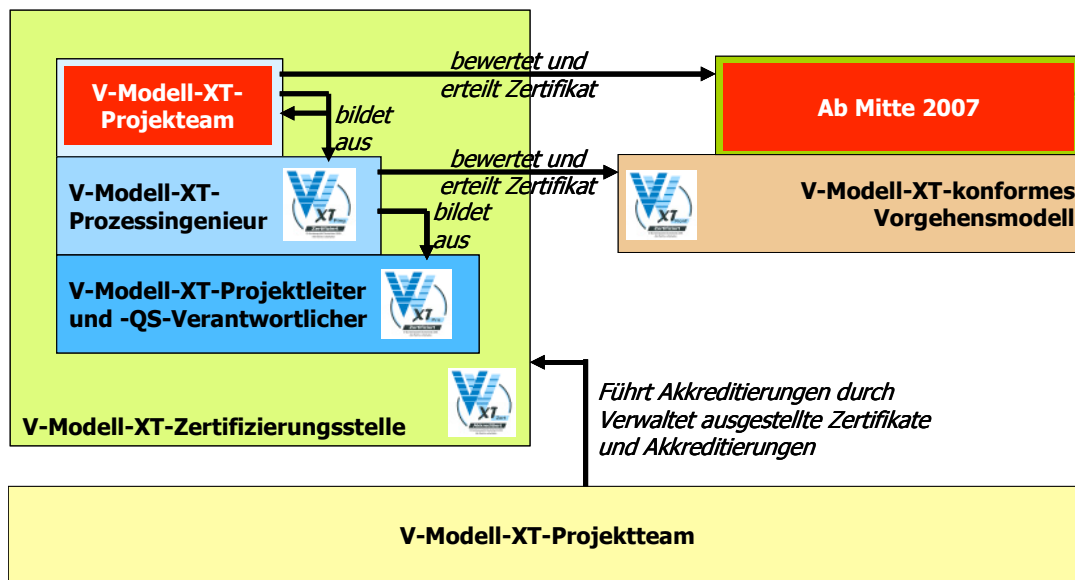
V-Modell-XT-Projekteam

bildet aus

bewertet und erteilt Zertifikat

Ab Mitte 2007

V-Modell-XT-Prozessingenieur

bewertet und erteilt Zertifikat

bildet aus

V-Modell-XT-konformes Vorgehensmodell

V-Modell-XT-Projektleiter und -QS-Verantwortlicher

V-Modell-XT-Zertifizierungsstelle

Führt Akkreditierungen durch
Verwaltet ausgestellte Zertifikate und Akkreditierungen

V-Modell-XT-Projektteam